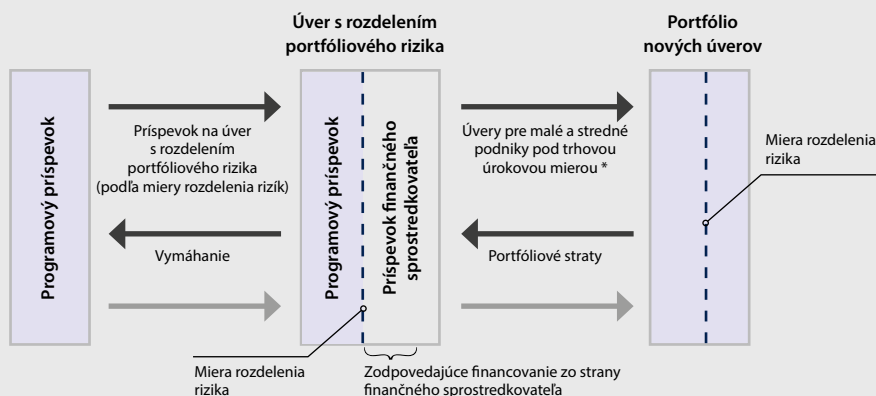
Úver s rozdelením portfóliového rizika

Portfólio nových úverov

Programový príspevok

Príspevok na úver s rozdelením portfóliového rizika (podľa miery rozdelenia rizík)

Vymáhanie

Programový príspevok

Príspevok finančného sprostredkovateľa

Úvery pre malé a stredné podniky pod trhovou úrokovou mierou *

Portfóliové straty

Miera rozdelenia rizika

Miera rozdelenia rizika

Zodpovedajúce financovanie zo strany finančného sprostredkovateľa